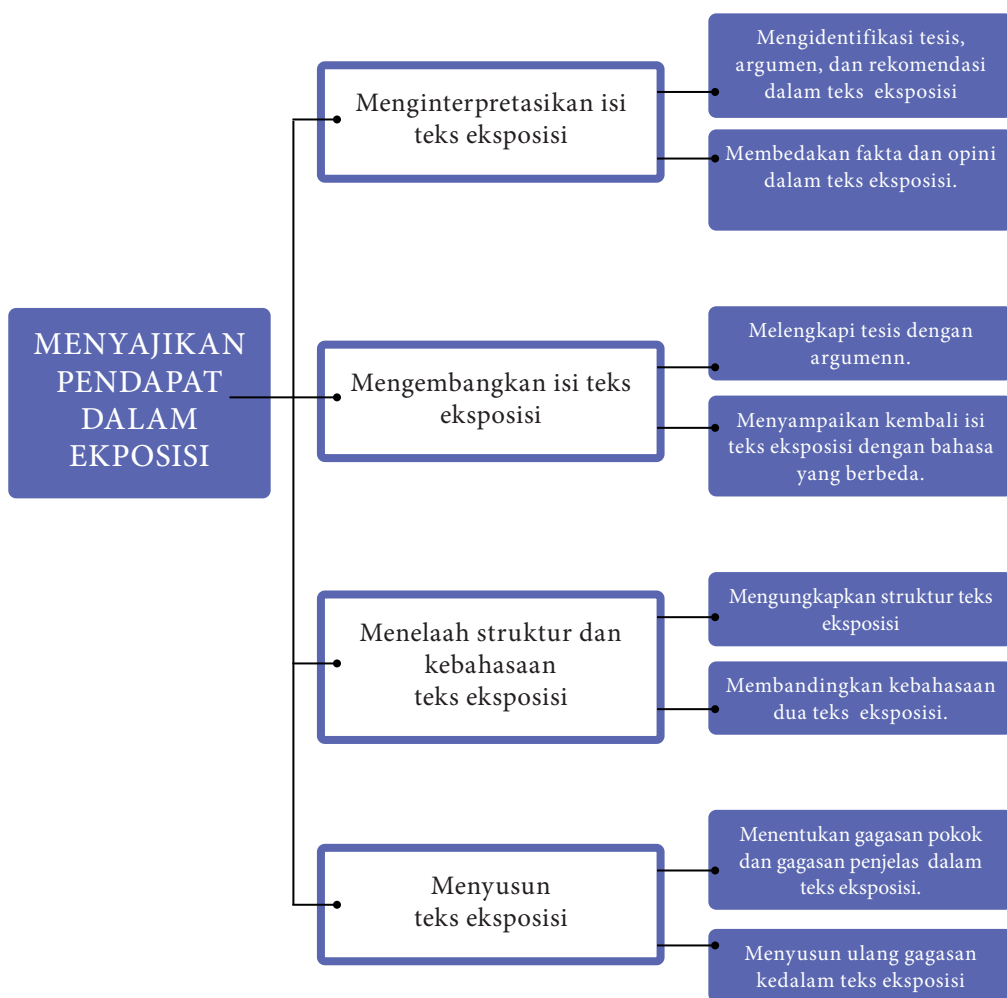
MENYAJIKAN PENDAPAT DALAM EKPOSISI

Menginterpretasikan isi teks eksposisi

Mengidentifikasi tesis, argumen, dan rekomendasi dalam teks eksposisi

Membedakan fakta dan opini dalam teks eksposisi.

Mengembangkan isi teks eksposisi

Melengkapi tesis dengan argumenn.

Menyampaikan kembali isi teks eksposisi dengan bahasa yang berbeda.

Menelaah struktur dan kebahasaan teks eksposisi

Mengungkapkan struktur teks eksposisi

Membandingkan kebahasaan dua teks eksposisi.

Menyusun teks eksposisi

Menentukan gagasan pokok dan gagasan penjelas dalam teks eksposisi.

Menyusun ulang gagasan kedalam teks eksposisi